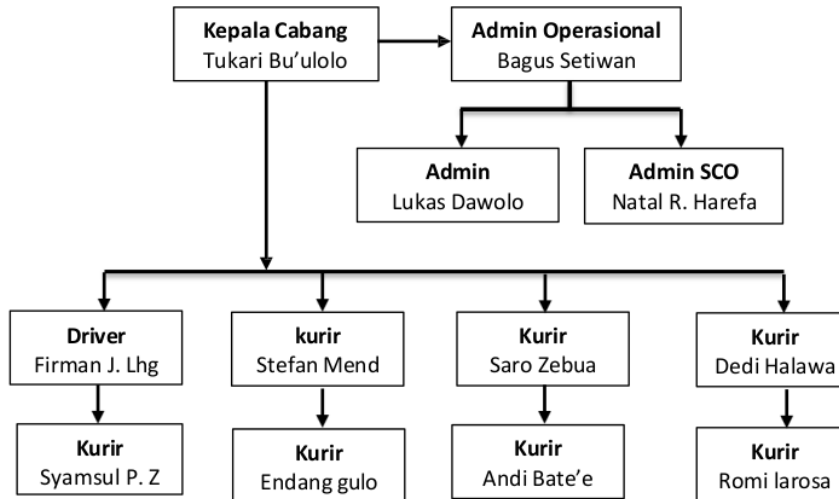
Kepala Cabang
Tukari Bu'ulolo

Admin Operasional
Bagus Setiwan

Admin
Lukas Dawolo

Admin SCO
Natal R. Harefa

Driver
Firman J. Lhg

Kurir
Syamsul P. Z

kurir
Stefan Mend

Kurir
Endang gulo

Kurir
Saro Zebua

Kurir
Andi Bate'e

Kurir
Dedi Halawa

Kurir
Romi larosa